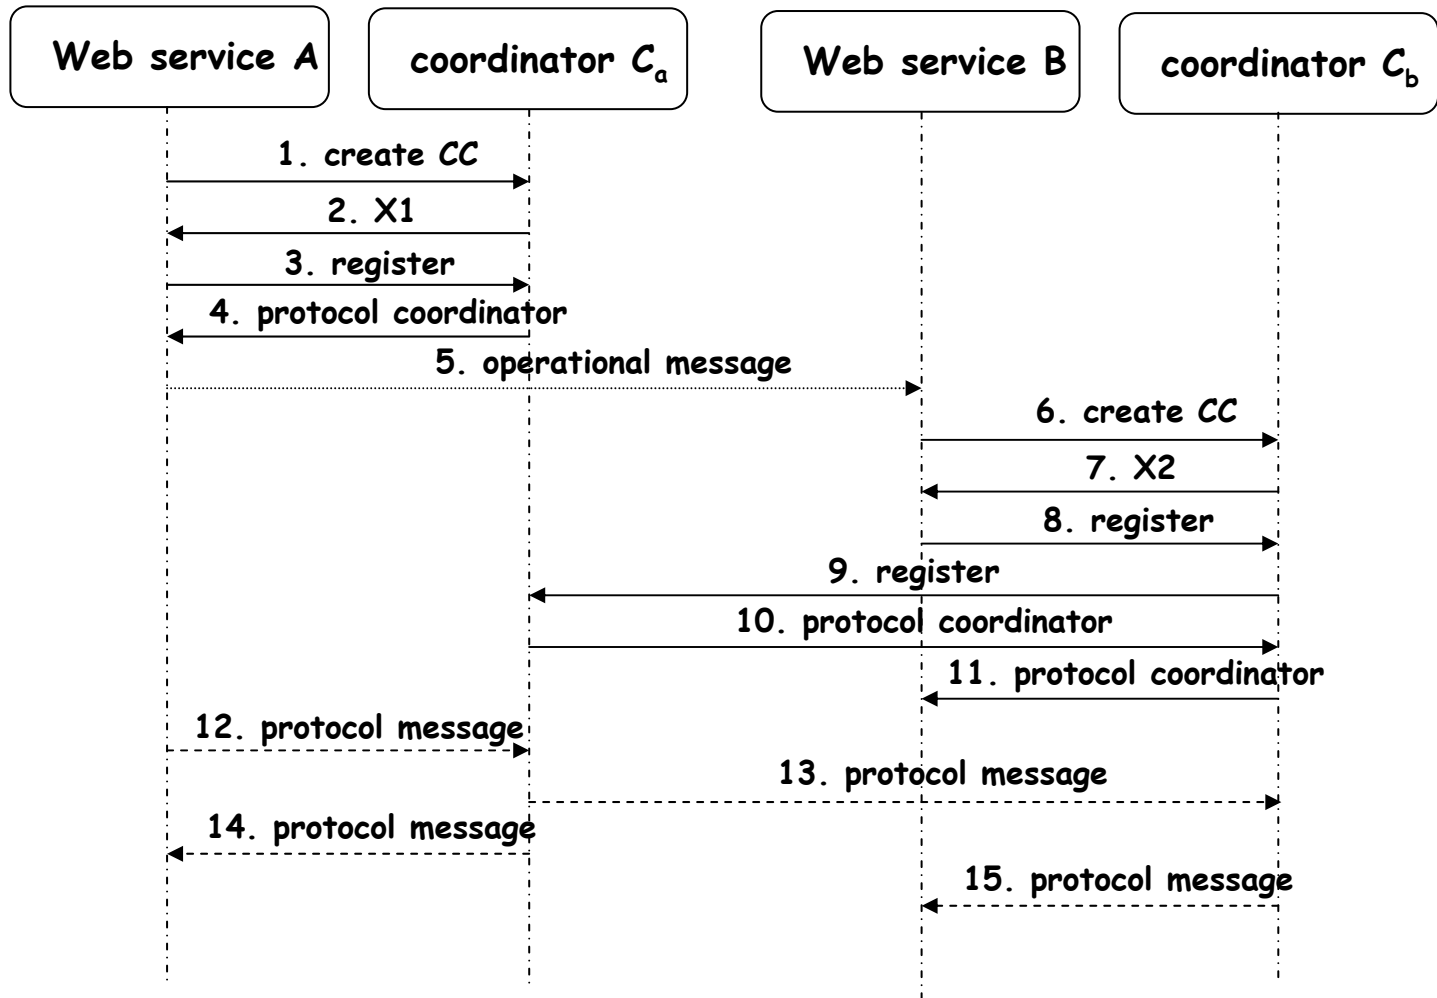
Web service A

coordinator $C_a$

Web service B

coordinator $C_b$

1. create CC

2. X1

3. register

4. protocol coordinator

5. operational message

6. create CC

7. X2

8. register

9. register

10. protocol coordinator

11. protocol coordinator

12. protocol message

13. protocol message

14. protocol message

15. protocol message